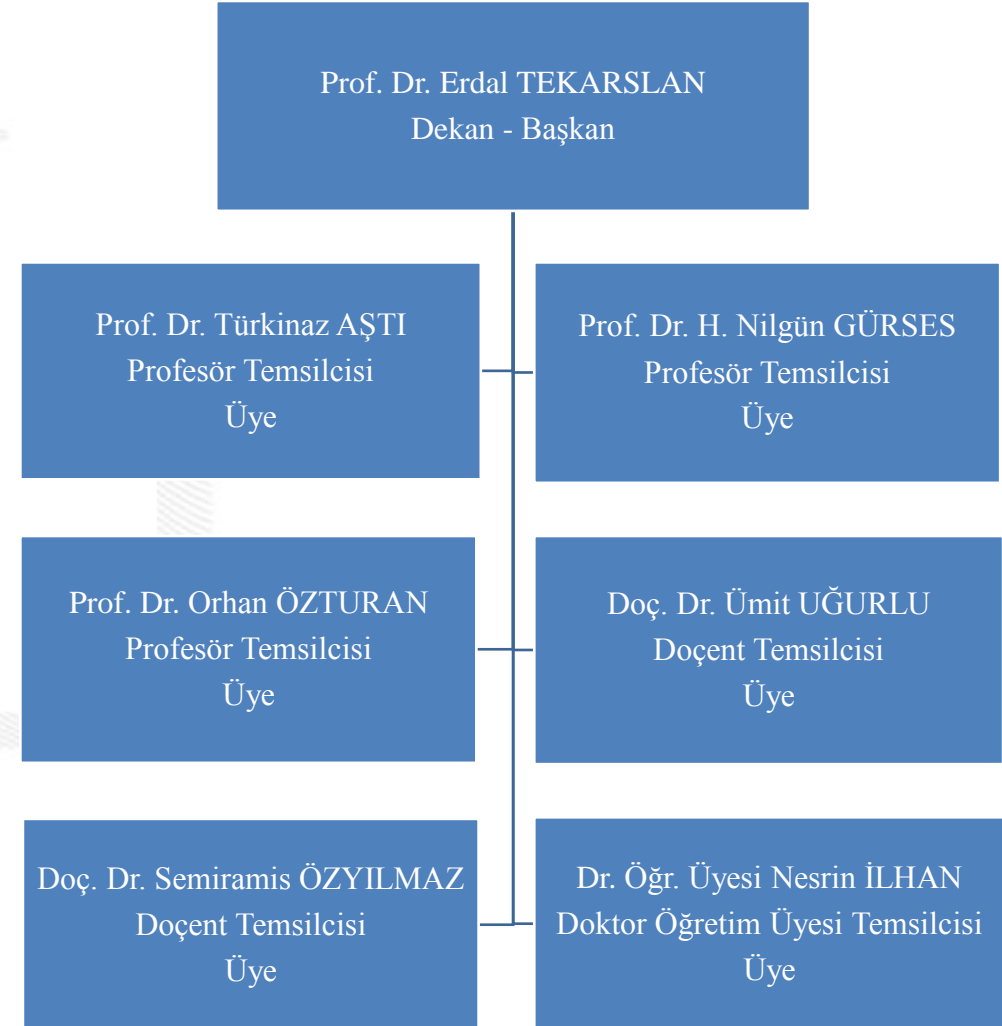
Prof. Dr. Erdal TEKARSLAN
Dekan - Başkan

Prof. Dr. Türkinaz AŞTI
Profesör Temsilcisi
Üye

Prof. Dr. H. Nilgün GÜRSES
Profesör Temsilcisi
Üye

Prof. Dr. Orhan ÖZTURAN
Profesör Temsilcisi
Üye

Doç. Dr. Ümit UĞURLU
Doçent Temsilcisi
Üye

Doç. Dr. Semiramis ÖZYILMAZ
Doçent Temsilcisi
Üye

Dr. Öğr. Üyesi Nesrin İLHAN
Doktor Öğretim Üyesi Temsilcisi
Üye